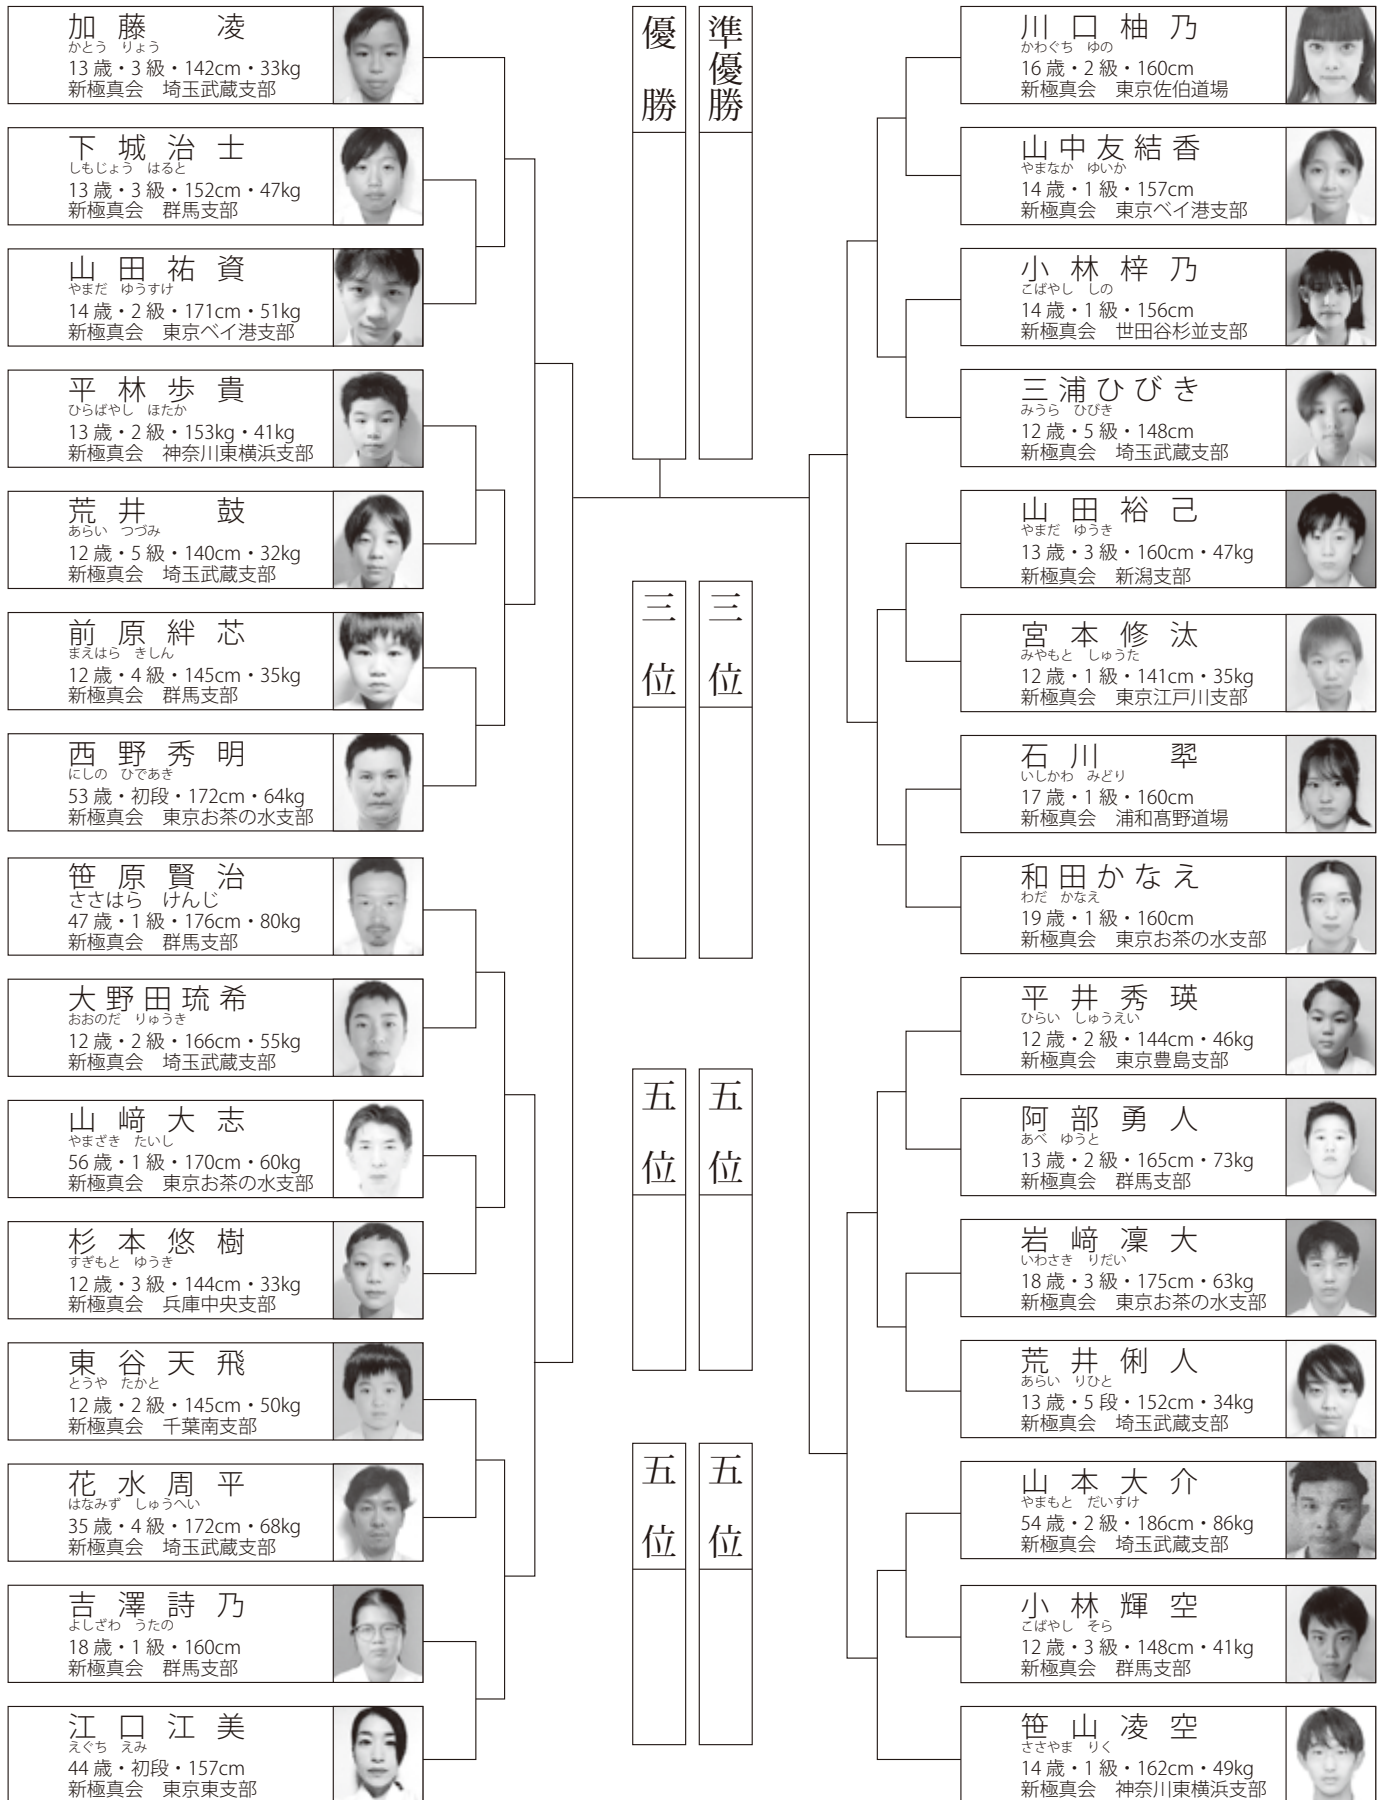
加藤　凌
かとう　りょう
13歳・3級・142cm・33kg
新極真会　埼玉武蔵支部

下城治士
しもじょう　はると
13歳・3級・152cm・47kg
新極真会　群馬支部

山田祐資
やまだ　ゆうすけ
14歳・2級・171cm・51kg
新極真会　東京ベイ港支部

平林歩貴
ひらばやし　ほたか
13歳・2級・153kg・41kg
新極真会　神奈川東横浜支部

荒井　鼓
あらい　つづみ
12歳・5級・140cm・32kg
新極真会　埼玉武蔵支部

前原絆芯
まえはら　きしん
12歳・4級・145cm・35kg
新極真会　群馬支部

西野秀明
にしの　ひであき
53歳・初段・172cm・64kg
新極真会　東京お茶の水支部

笹原賢治
ささはら　けんじ
47歳・1級・176cm・80kg
新極真会　群馬支部

大野田琉希
おおのだ　りゅうき
12歳・2級・166cm・55kg
新極真会　埼玉武蔵支部

山﨑大志
やまざき　たいし
56歳・1級・170cm・60kg
新極真会　東京お茶の水支部

杉本悠樹
すぎもと　ゆうき
12歳・3級・144cm・33kg
新極真会　兵庫中央支部

東谷天飛
とうや　たかと
12歳・2級・145cm・50kg
新極真会　千葉南支部

花水周平
はなみず　しゅうへい
35歳・4級・172cm・68kg
新極真会　埼玉武蔵支部

吉澤詩乃
よしざわ　うたの
18歳・1級・160cm
新極真会　群馬支部

江口江美
えぐち　えみ
44歳・初段・157cm
新極真会　東京東支部

優勝

準優勝

三位

三位

五位

五位

五位

五位

川口柚乃
かわぐち　ゆの
16歳・2級・160cm
新極真会　東京佐伯道場

山中友結香
やまなか　ゆいか
14歳・1級・157cm
新極真会　東京ベイ港支部

小林梓乃
こばやし　しの
14歳・1級・156cm
新極真会　世田谷杉並支部

三浦ひびき
みうら　ひびき
12歳・5級・148cm
新極真会　埼玉武蔵支部

山田裕己
やまだ　ゆうき
13歳・3級・160cm・47kg
新極真会　新潟支部

宮本修汰
みやもと　しゅうた
12歳・1級・141cm・35kg
新極真会　東京江戸川支部

石川　翠
いしかわ　みどり
17歳・1級・160cm
新極真会　浦和高野道場

和田かなえ
わだ　かなえ
19歳・1級・160cm
新極真会　東京お茶の水支部

平井秀瑛
ひらい　しゅうえい
12歳・2級・144cm・46kg
新極真会　東京豊島支部

阿部勇人
あべ　ゆうと
13歳・2級・165cm・73kg
新極真会　群馬支部

岩﨑凜大
いわさき　りだい
18歳・3級・175cm・63kg
新極真会　東京お茶の水支部

荒井俐人
あらい　りひと
13歳・5段・152cm・34kg
新極真会　埼玉武蔵支部

山本大介
やまもと　だいすけ
54歳・2級・186cm・86kg
新極真会　埼玉武蔵支部

小林輝空
こばやし　そら
12歳・3級・148cm・41kg
新極真会　群馬支部

笹山凌空
ささやま　りく
14歳・1級・162cm・49kg
新極真会　神奈川東横浜支部